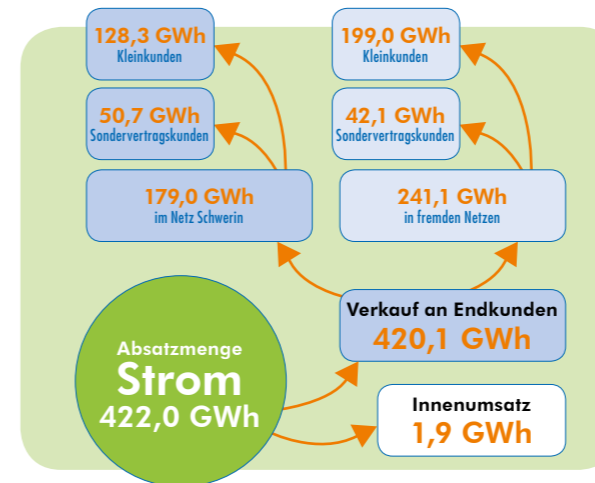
128,3 GWh
Kleinkunden

50,7 GWh
Sondervertragskunden

179,0 GWh
im Netz Schwerin

199,0 GWh
Kleinkunden

42,1 GWh
Sondervertragskunden

241,1 GWh
in fremden Netzen

Verkauf an Endkunden
420,1 GWh

Absatzmenge
Strom
422,0 GWh

Innenumsatz
1,9 GWh